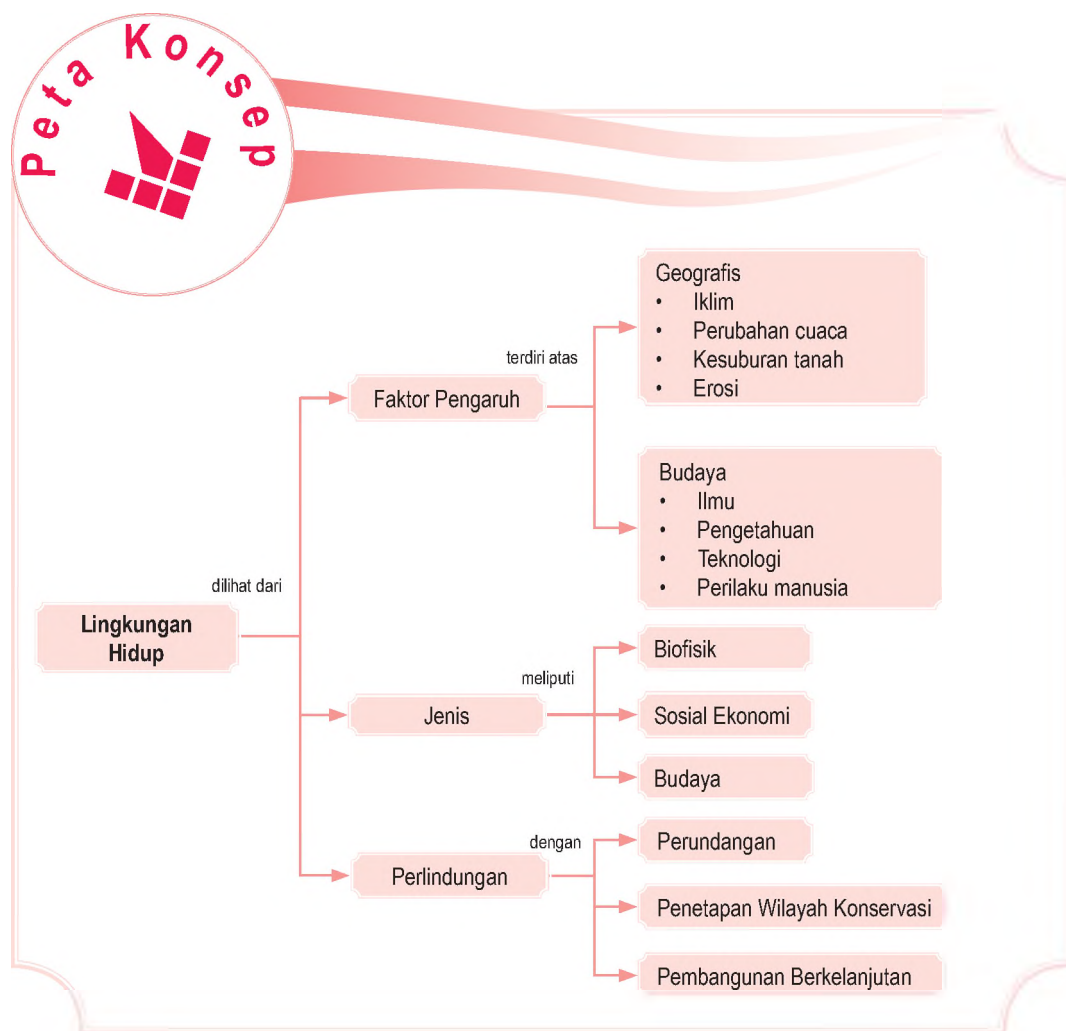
Peta Konsep

Lingkungan Hidup

dilihat dari

Faktor Pengaruh

terdiri atas

Geografis
• Iklim
• Perubahan cuaca
• Kesuburan tanah
• Erosi

Budaya
• Ilmu
• Pengetahuan
• Teknologi
• Perilaku manusia

Jenis

meliputi

Biofisik

Sosial Ekonomi

Budaya

Perlindungan

dengan

Perundangan

Penetapan Wilayah Konservasi

Pembangunan Berkelanjutan